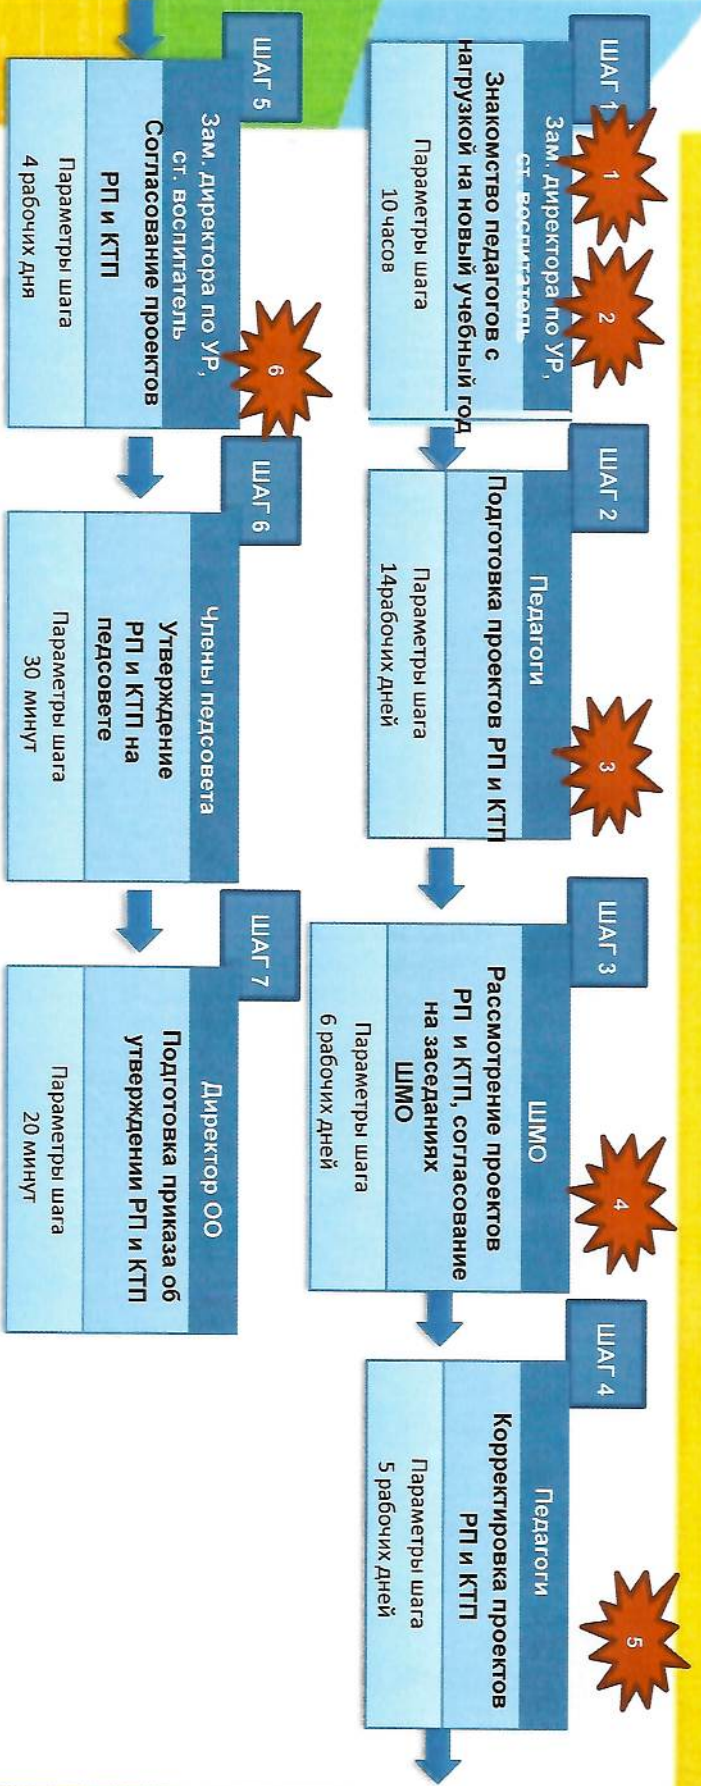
ШАГ 1
Зам. директора по УР, ст. воспитатель
1
2
Знакомство педагогов с нагрузкой на новый учебный год
Параметры шага
10часов

ШАГ 2
Педагоги
Подготовка проектов РП и КТП
3
Параметры шага
14рабочих дней

ШАГ 3
ШМО
Рассмотрение проектов РП и КТП, согласование на заседаниях ШМО
4
Параметры шага
6 рабочих дней

ШАГ 4
Педагоги
Корректировка проектов РП и КТП
5
Параметры шага
5 рабочих дней

ШАГ 5
Зам. директора по УР, ст. воспитатель
6
Согласование проектов РП и КТП
Параметры шага
4 рабочих дня

ШАГ 6
Члены педсовета
Утверждение РП и КТП на педсовете
Параметры шага
30 минут

ШАГ 7
Директор ОО
Подготовка приказа об утверждении РП и КТП
Параметры шага
20 минут